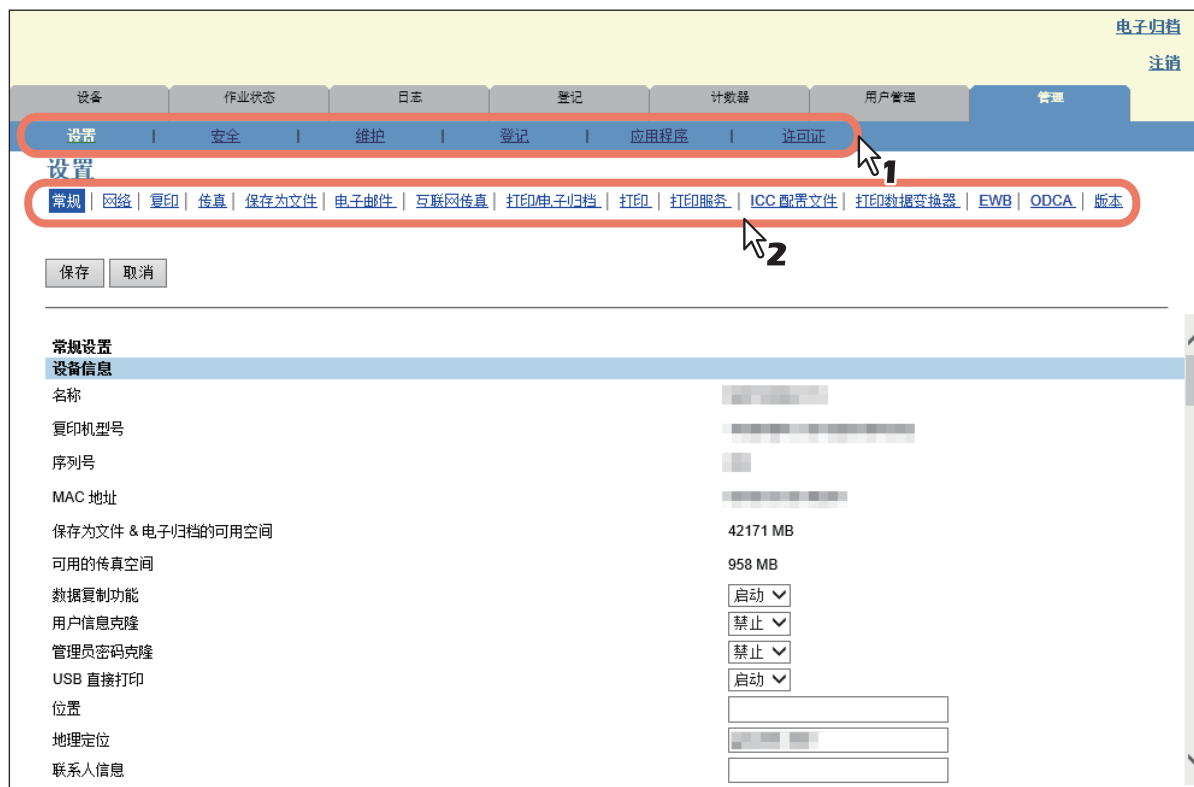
电子归档

注销

设备 | 作业状态 | 日志 | 登记 | 计数器 | 用户管理 | 管理

设置 | 安全 | 维护 | 登记 | 应用程序 | 许可证

1

设置

常规 | 网络 | 复印 | 传真 | 保存为文件 | 电子邮件 | 互联网传真 | 打印/电子归档 | 打印 | 打印服务 | ICC 配置文件 | 打印数据变换器 | EWB | ODCA | 版本

2

保存 取消

常规设置
设备信息

| | |
|---|---|
| 名称 | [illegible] |
| 复印机型号 | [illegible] |
| 序列号 | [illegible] |
| MAC 地址 | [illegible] |
| 保存为文件 & 电子归档的可用空间 | 42171 MB |
| 可用的传真空间 | 958 MB |
| 数据复制功能 | 启动 |
| 用户信息克隆 | 禁止 |
| 管理员密码克隆 | 禁止 |
| USB 直接打印 | 启动 |
| 位置 | |
| 地理定位 | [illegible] |
| 联系人信息 | |